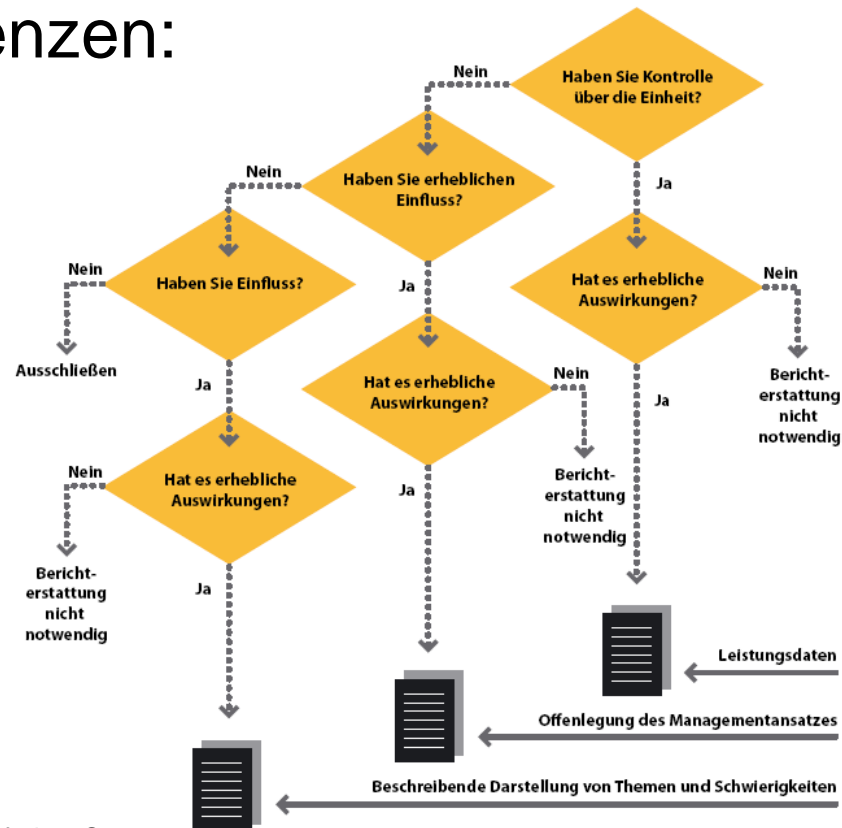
enzen:

Haben Sie Kontrolle über die Einheit?

Nein

Ja

Haben Sie erheblichen Einfluss?

Nein

Ja

Haben Sie Einfluss?

Nein

Ausschließen

Ja

Hat es erhebliche Auswirkungen?

Nein

Bericht-erstattung nicht notwendig

Ja

Hat es erhebliche Auswirkungen?

Nein

Bericht-erstattung nicht notwendig

Ja

Hat es erhebliche Auswirkungen?

Nein

Bericht-erstattung nicht notwendig

Ja

Leistungsdaten

Offenlegung des Managementansatzes

Beschreibende Darstellung von Themen und Schwierigkeiten